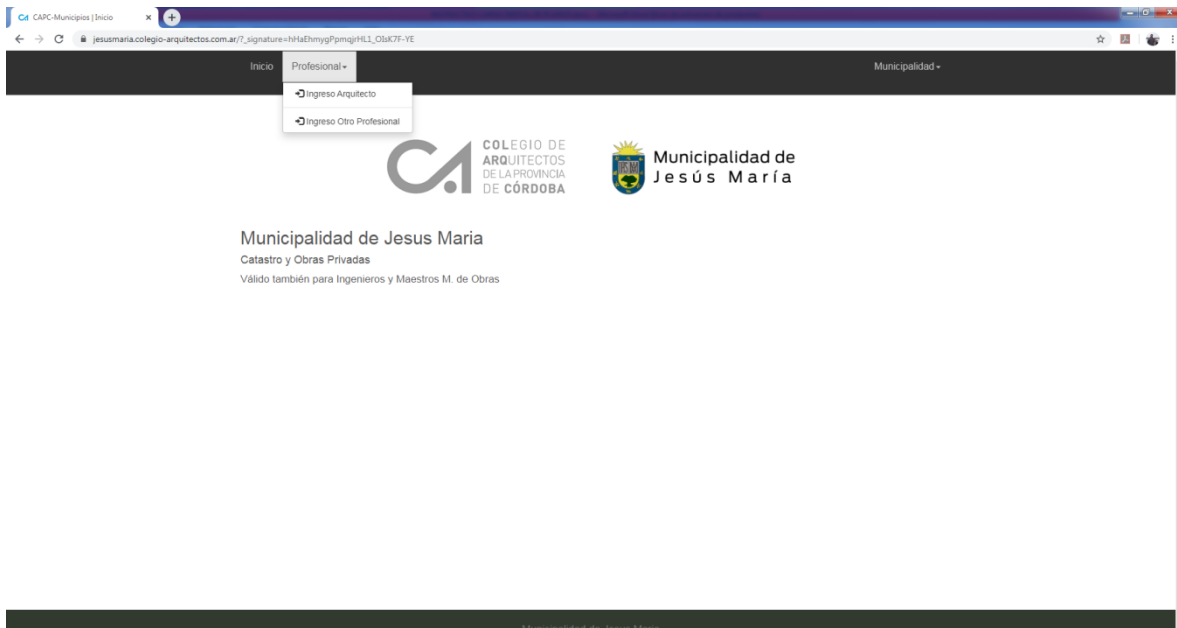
CAPC-Municipios | Inicio

jesusmaria.colegio-arquitectos.com.ar/?_signature=hHaEhmygPpmqjrHL1_OIsK7F-YE

Inicio Profesional ▾

Ingreso Arquitecto

Ingreso Otro Profesional

Municipalidad ▾

COLEGIO DE ARQUITECTOS DE LA PROVINCIA DE CÓRDOBA

Municipalidad de Jesús María

Municipalidad de Jesus Maria

Catastro y Obras Privadas

Válido también para Ingenieros y Maestros M. de Obras

Municipalidad de Jesus Maria